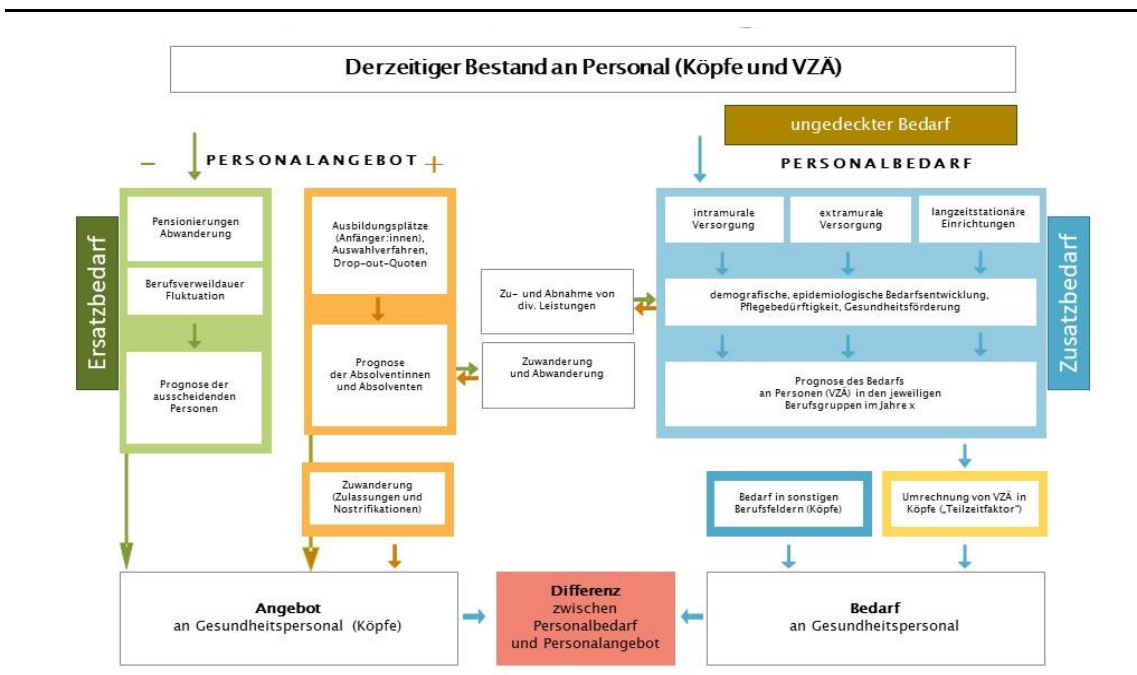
Derzeitiger Bestand an Personal (Köpfe und VZÄ)

ungedeckter Bedarf

– PERSONALANGEBOT +

PERSONALBEDARF

Ersatzbedarf

Pensionierungen Abwanderung

Berufsverweildauer Fluktuation

Prognose der ausscheidenden Personen

Ausbildungsplätze (Anfänger:innen), Auswahlverfahren, Drop-out-Quoten

Prognose der Absolventinnen und Absolventen

Zu- und Abnahme von div. Leistungen

Zuwanderung und Abwanderung

intramurale Versorgung

extramurale Versorgung

langzeitstationäre Einrichtungen

demografische, epidemiologische Bedarfsentwicklung, Pflegebedürftigkeit, Gesundheitsförderung

Prognose des Bedarfs an Personen (VZÄ) in den jeweiligen Berufsgruppen im Jahre x

Zusatzbedarf

Zuwanderung (Zulassungen und Nostrifikationen)

Bedarf in sonstigen Berufsfeldern (Köpfe)

Umrechnung von VZÄ in Köpfe („Teilzeitfaktor")

Angebot an Gesundheitspersonal (Köpfe)

Differenz zwischen Personalbedarf und Personalangebot

Bedarf an Gesundheitspersonal